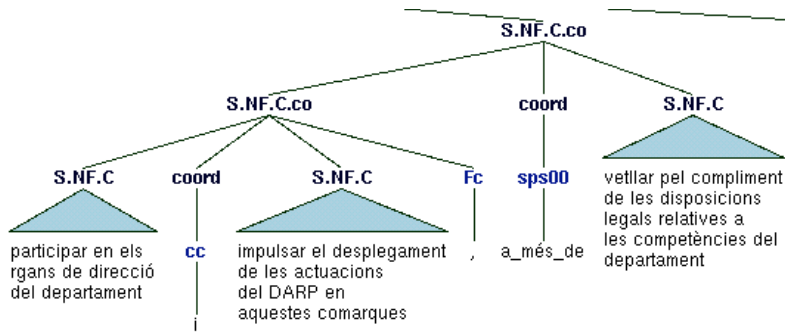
S.NF.C.co

S.NF.C.co

coord

S.NF.C

S.NF.C

coord

S.NF.C

Fc

sps00

vetllar pel compliment de les disposicions legals relatives a les competències del departament

participar en els rgans de direcció del departament

cc

impulsar el desplegament de les actuacions del DARP en aquestes comarques

,

a_més_de

i